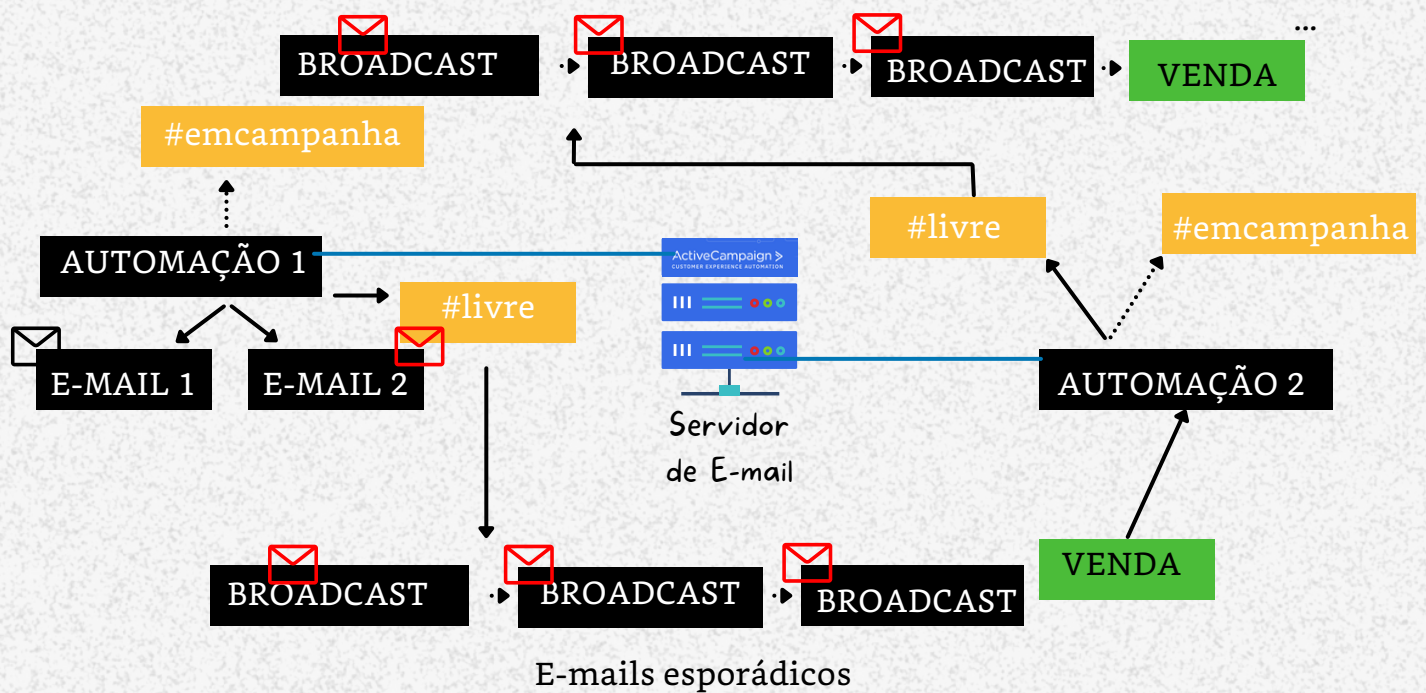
BROADCAST
BROADCAST
BROADCAST
VENDA
...
#emcampanha
#livre
#emcampanha
AUTOMAÇÃO 1
ActiveCampaign >
CUSTOMER EXPERIENCE AUTOMATION
#livre
E-MAIL 1
E-MAIL 2
Servidor de E-mail
AUTOMAÇÃO 2
BROADCAST
BROADCAST
BROADCAST
VENDA
E-mails esporádicos